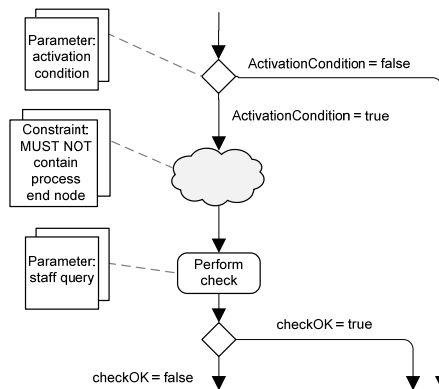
Parameter: activation condition

ActivationCondition = false

ActivationCondition = true

Constraint: MUST NOT contain process end node

Parameter: staff query

Perform check

checkOK = true

checkOK = false